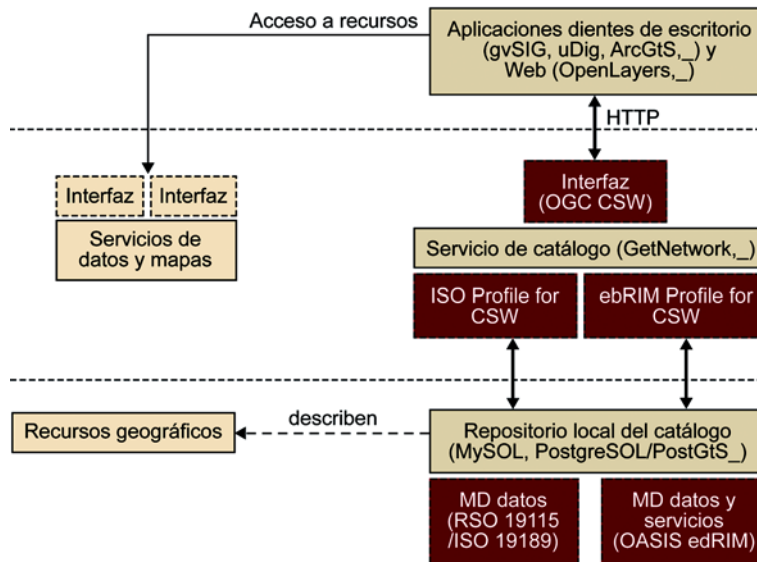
Acceso a recursos

Aplicaciones dientes de escritorio (gvSIG, uDig, ArcGtS,_) y Web (OpenLayers,_)

HTTP

Interfaz

Interfaz

Servicios de datos y mapas

Interfaz (OGC CSW)

Servicio de catálogo (GetNetwork,_)

ISO Profile for CSW

ebRIM Profile for CSW

Recursos geográficos

describen

Repositorio local del catálogo (MySOL, PostgreSOL/PostGtS_)

MD datos (RSO 19115 /ISO 19189)

MD datos y servicios (OASIS edRIM)